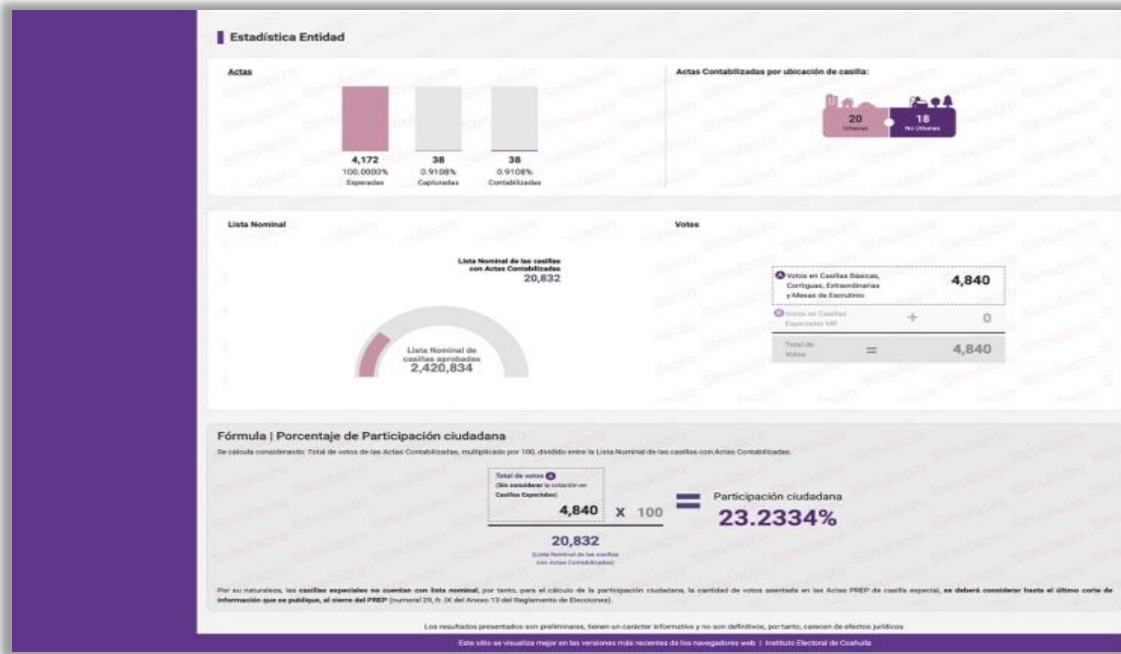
Estadística Entidad

Actas

4,172
100.0000%
Esperadas

38
0.9108%
Capturadas

38
0.9108%
Contabilizadas

Actas Contabilizadas por ubicación de casilla:

20
Urbanas

18
No Urbanas

Lista Nominal

Lista Nominal de las casillas con Actas Contabilizadas
20,832

Lista Nominal de casillas aprobadas
2,420,834

Votos

A Votos en Casillas Básicas, Contiguas, Extraordinarias y Mesas de Escrutinio
4,840

B Votos en Casillas Especiales MR
+
0

Total de Votos
=
4,840

Fórmula | Porcentaje de Participación ciudadana

Se calcula considerando: Total de votos de las Actas Contabilizadas, multiplicado por 100, dividido entre la Lista Nominal de las casillas con Actas Contabilizadas.

Total de votos A
(Sin considerar la votación en Casillas Especiales)
4,840
X 100

20,832
(Lista Nominal de las casillas con Actas Contabilizadas)

=

Participación ciudadana
23.2334%

Por su naturaleza, las casillas especiales no cuentan con lista nominal, por tanto, para el cálculo de la participación ciudadana, la cantidad de votos asentada en las Actas PREP de casilla especial, se deberá considerar hasta el último corte de información que se publique, al cierre del PREP (numeral 29, fr. IX del Anexo 13 del Reglamento de Elecciones).

Los resultados presentados son preliminares, tienen un carácter informativo y no son definitivos, por tanto, carecen de efectos jurídicos.

Este sitio se visualiza mejor en las versiones más recientes de los navegadores web | Instituto Electoral de Coahuila

Simulacro